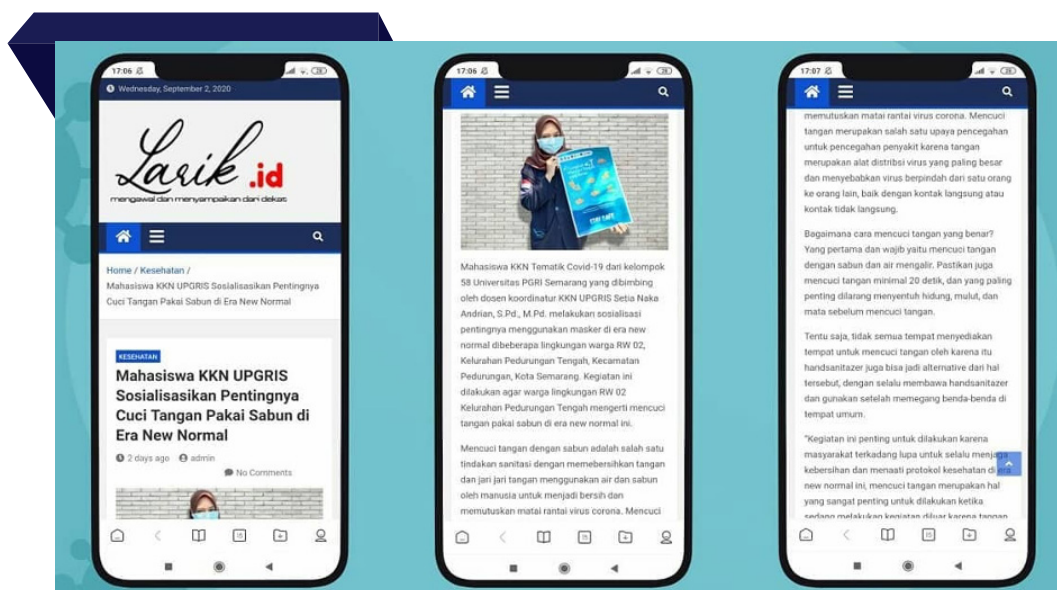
17:06

Wednesday, September 2, 2020

Larik.id

mengawal dan menyampaikan dari dekat

Home / Kesehatan / Mahasiswa KKN UPGRIS Sosialisasikan Pentingnya Cuci Tangan Pakai Sabun di Era New Normal

KESEHATAN

Mahasiswa KKN UPGRIS Sosialisasikan Pentingnya Cuci Tangan Pakai Sabun di Era New Normal

2 days ago admin

No Comments

17:06

STAY SAFE

Mahasiswa KKN Tematik Covid-19 dari kelompok 58 Universitas PGRI Semarang yang dibimbing oleh dosen koordinatur KKN UPGRIS Setia Naka Andrian, S.Pd., M.Pd. melakukan sosialisasi pentingnya menggunakan masker di era new normal dibeberapa lingkungan warga RW 02, Kelurahan Pedurungan Tengah, Kecamatan Pedurungan, Kota Semarang. Kegiatan ini dilakukan agar warga lingkungan RW 02 Kelurahan Pedurungan Tengah mengerti mencuci tangan pakai sabun di era new normal ini.

Mencuci tangan dengan sabun adalah salah satu tindakan sanitasi dengan membersihkan tangan dan jari jari tangan menggunakan air dan sabun oleh manusia untuk menjadi bersih dan memutuskan matai rantai virus corona. Mencuci

17:07

memutuskan matai rantai virus corona. Mencuci tangan merupakan salah satu upaya pencegahan untuk pencegahan penyakit karena tangan merupakan alat distribsi virus yang paling besar dan menyebabkan virus berpindah dari satu orang ke orang lain, baik dengan kontak langsung atau kontak tidak langsung.

Bagaimana cara mencuci tangan yang benar? Yang pertama dan wajib yaitu mencuci tangan dengan sabun dan air mengalir. Pastikan juga mencuci tangan minimal 20 detik, dan yang paling penting dilarang menyentuh hidung, mulut, dan mata sebelum mencuci tangan.

Tentu saja, tidak semua tempat menyediakan tempat untuk mencuci tangan oleh karena itu handsanitazer juga bisa jadi alternative dari hal tersebut, dengan selalu membawa handsanitazer dan gunakan setelah memegang benda-benda di tempat umum.

"Kegiatan ini penting untuk dilakukan karena masyarakat terkadang lupa untuk selalu menjaga kebersihan dan menaati protokol kesehatan di era new normal ini, mencuci tangan merupakan hal yang sangat penting untuk dilakukan ketika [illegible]